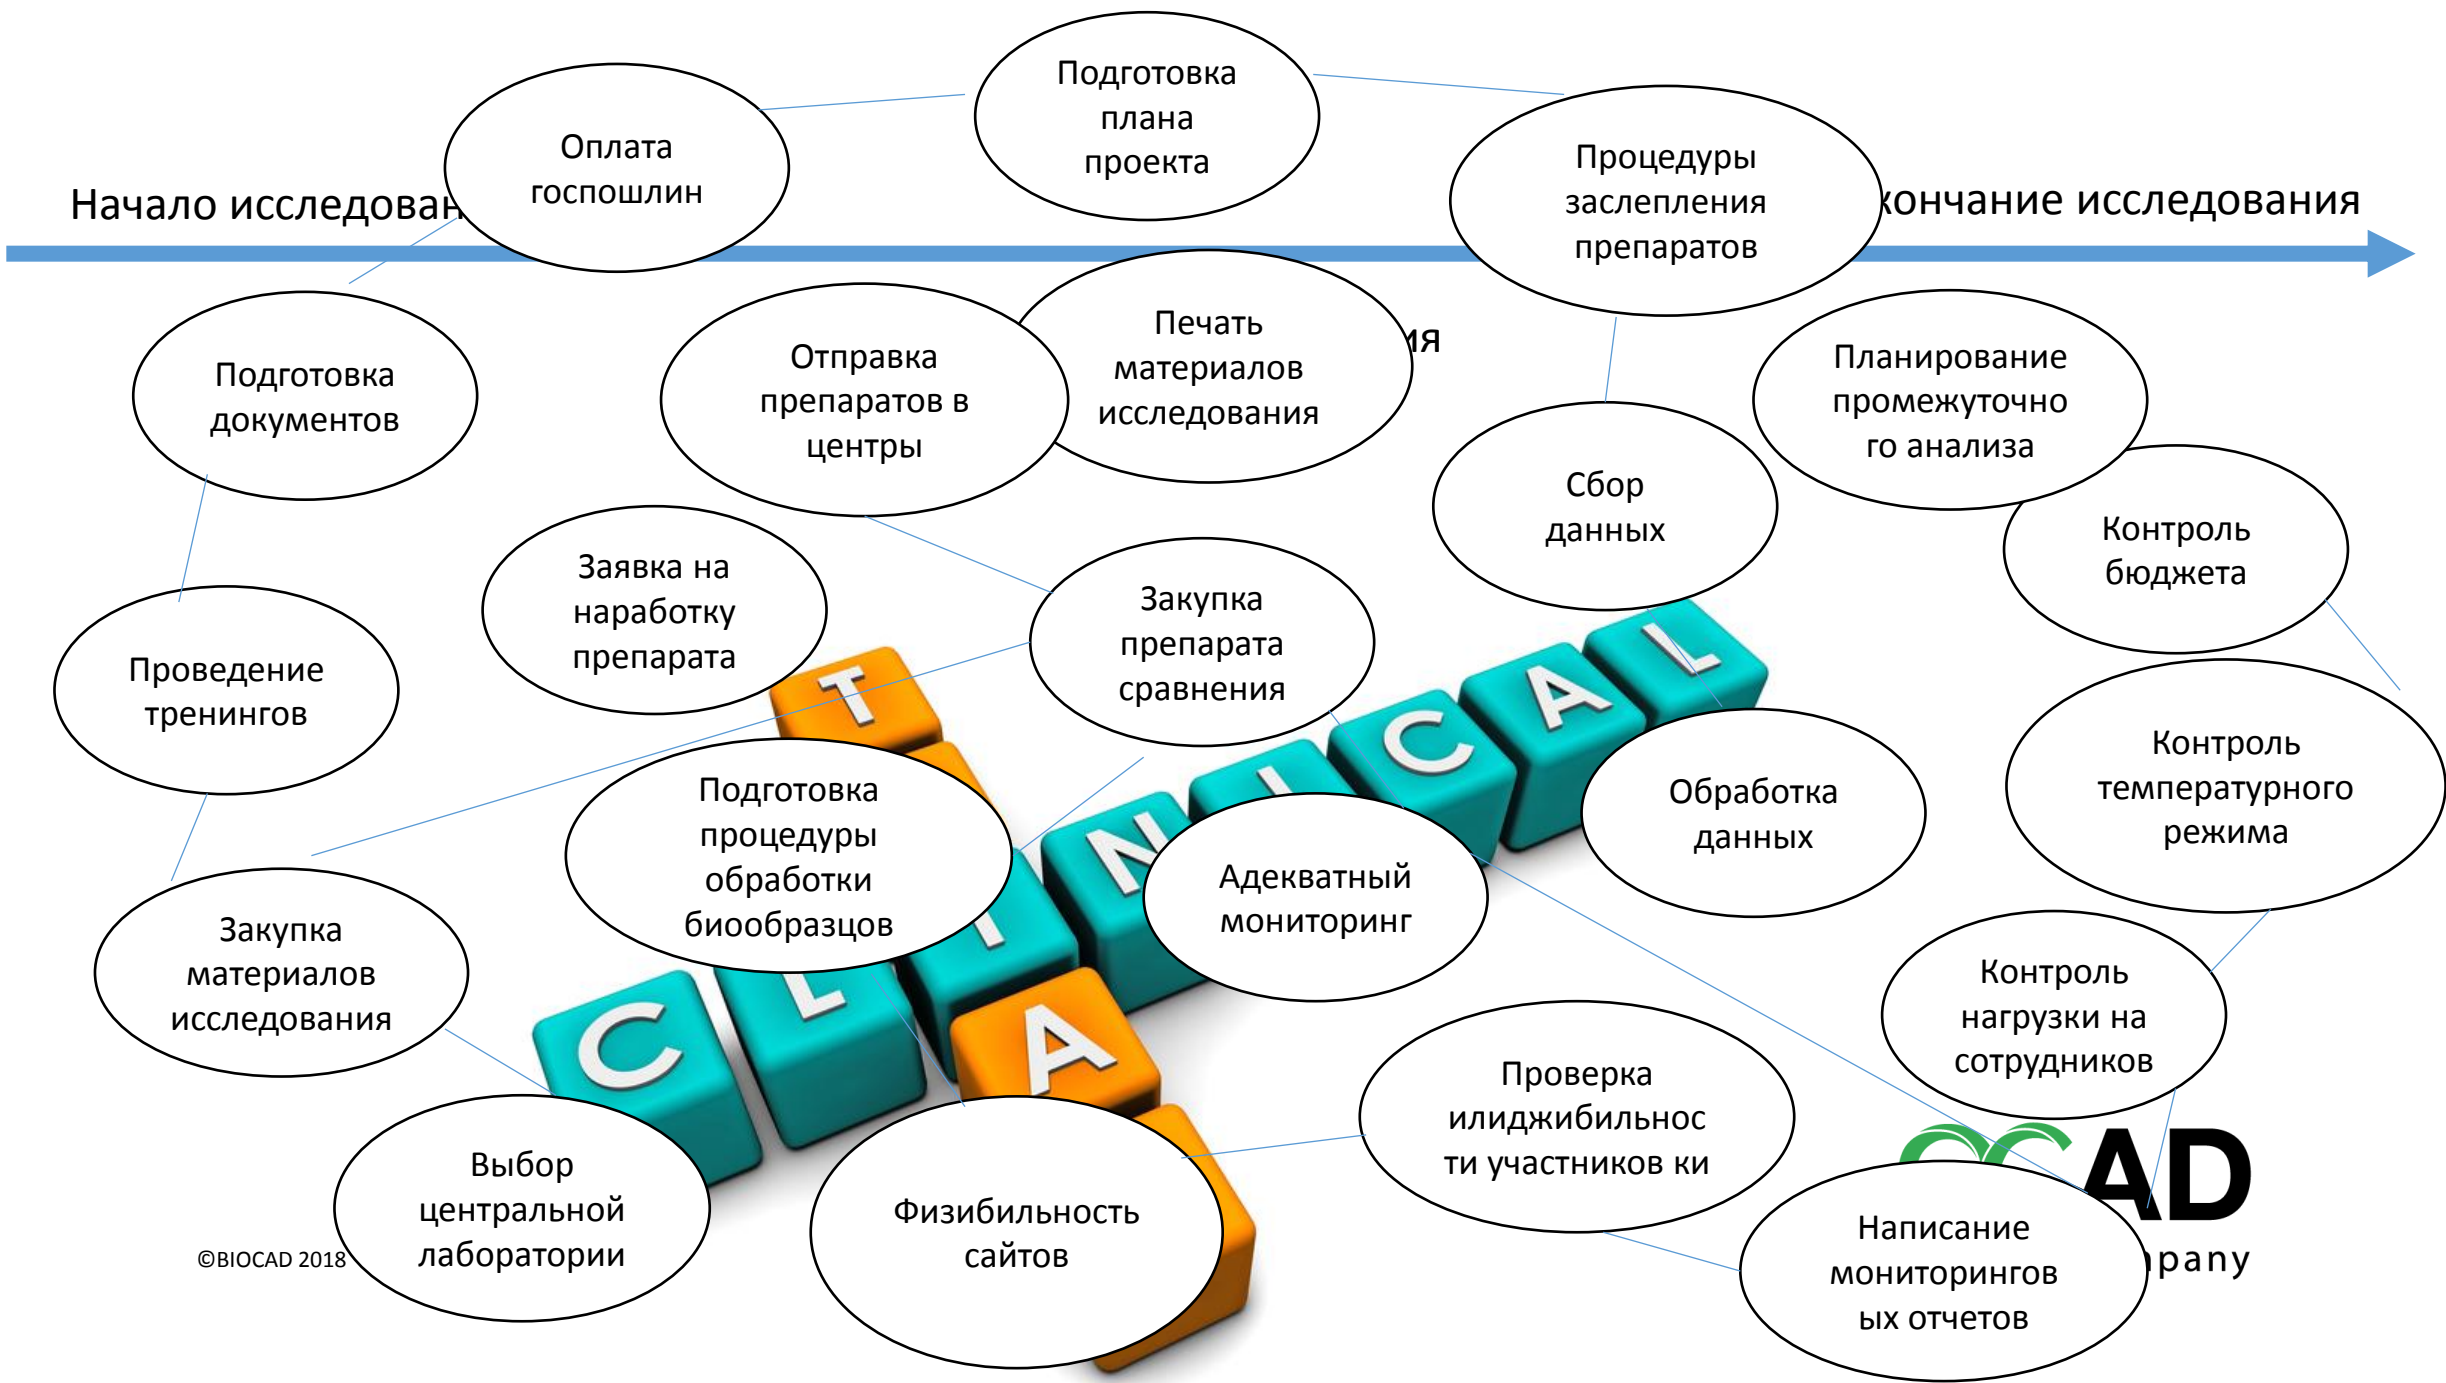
Начало исследован

Оплата госпошлин

Подготовка плана проекта

Процедуры заслепления препаратов

кончание исследования

Подготовка документов

Отправка препаратов в центры

Печать материалов исследования

ия

Планирование промежуточно го анализа

Сбор данных

Контроль бюджета

Заявка на наработку препарата

Закупка препарата сравнения

Проведение тренингов

T

C

A

L

Подготовка процедуры обработки биообразцов

N

Адекватный мониторинг

Обработка данных

Контроль температурного режима

Закупка материалов исследования

C

L

I

A

Контроль нагрузки на сотрудников

Проверка илиджибильнос ти участников ки

AD

Выбор центральной лаборатории

Физибильность сайтов

Написание мониторингов ых отчетов

pany

©BIOCAD 2018